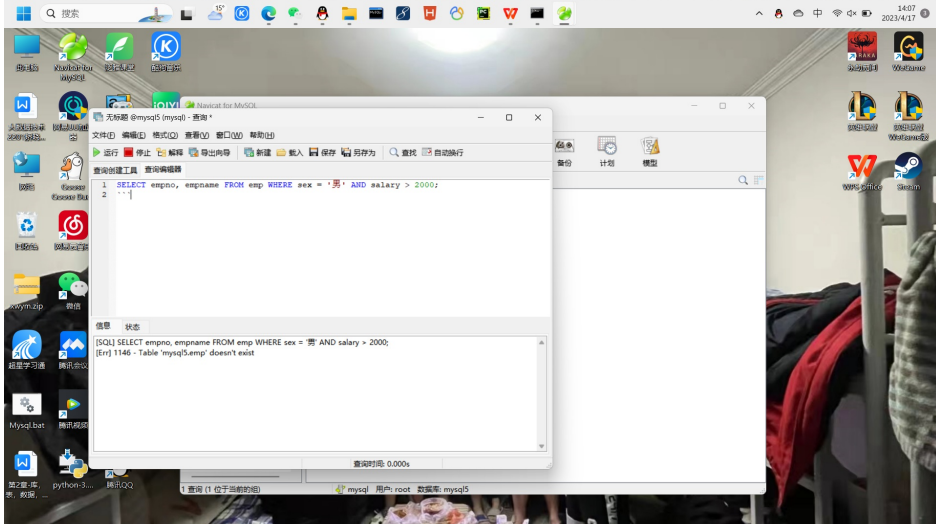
搜索

15°

14:07
2023/4/17

此电脑
Navicat for MySQL
腾讯课堂
酷狗音乐
Wallpaper Engine
Warframe

iQIYI
Navicat for MySQL

无标题 @mysql5 (mysql) - 查询 *
文件(F) 编辑(E) 格式(O) 查看(V) 窗口(W) 帮助(H)
运行 停止 解释 导出向导 新建 载入 保存 另存为 查找 自动换行
查询创建工具 查询编辑器

1 SELECT empno, empname FROM emp WHERE sex = '男' AND salary > 2000;
2 ``|

信息 状态

[SQL] SELECT empno, empname FROM emp WHERE sex = '男' AND salary > 2000;
[Err] 1146 - Table 'mysql5.emp' doesn't exist

查询时间: 0.000s

备份 计划 模型

WPS Office
Steam

回收站
网易云音乐
xwym.zip
微信
超星学习通
腾讯会议
Mysql.bat
腾讯视频
第2章_库、表、数据、...
python-3....
腾讯QQ

1 查询 (1 位于当前的组)
mysql 用户: root 数据库: mysql5